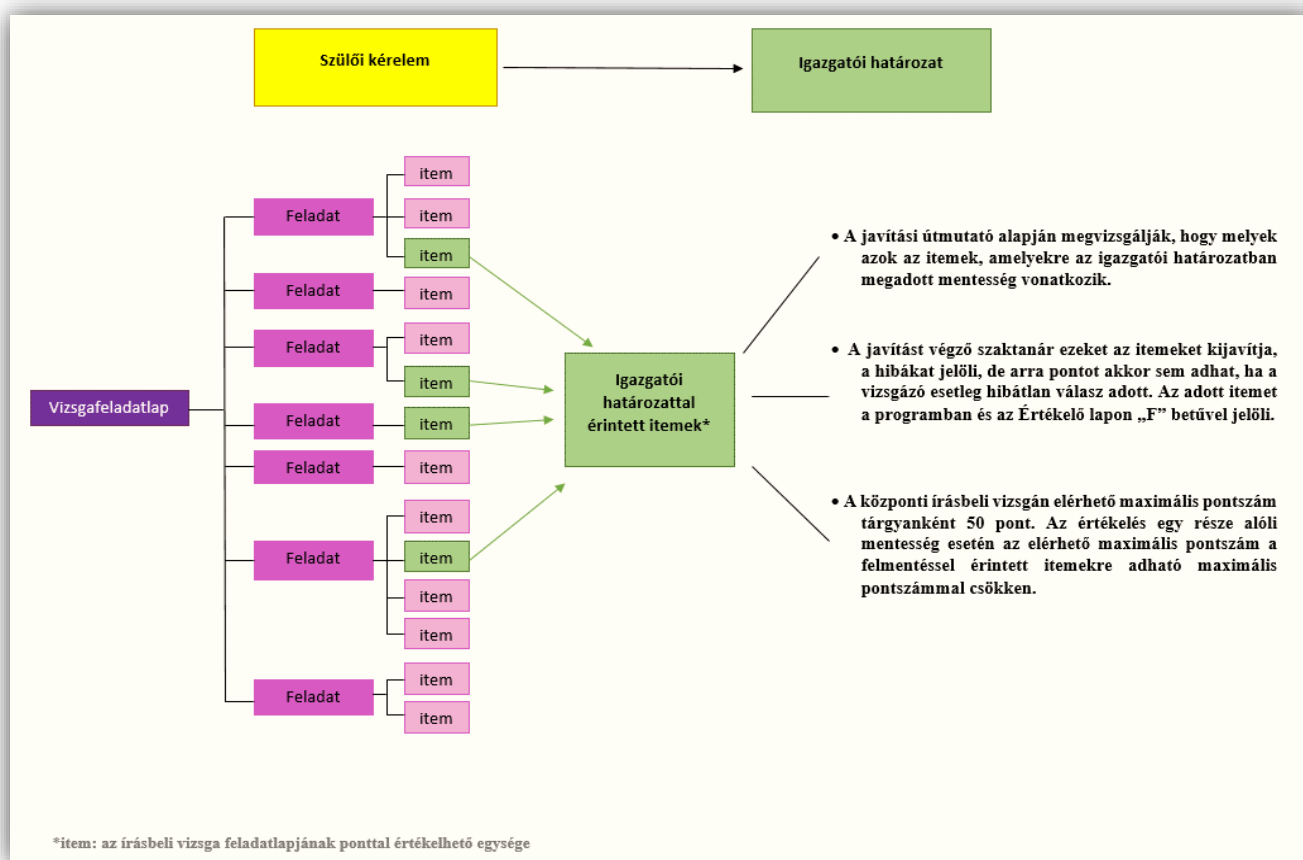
Szülői kérelem

Igazgatói határozat

Vizsgafeladatlap

Feladat
item
item
item

Feladat
item

Feladat
item
item

Feladat
item

Feladat
item

Feladat
item
item
item
item

Feladat
item
item

Igazgatói határozattal érintett itemek*

• A javítási útmutató alapján megvizsgálják, hogy melyek azok az itemek, amelyekre az igazgatói határozatban megadott mentesség vonatkozik.

• A javítást végző szaktanár ezeket az itemeket kijavítja, a hibákat jelöli, de arra pontot akkor sem adhat, ha a vizsgázó esetleg hibátlan válasz adott. Az adott itemet a programban és az Értékelő lapon „F" betűvel jelöli.

• A központi írásbeli vizsgán elérhető maximális pontszám tárgyanként 50 pont. Az értékelés egy része alóli mentesség esetén az elérhető maximális pontszám a felmentéssel érintett itemekre adható maximális pontszámmal csökken.

*item: az írásbeli vizsga feladatlapjának ponttal értékelhető egysége